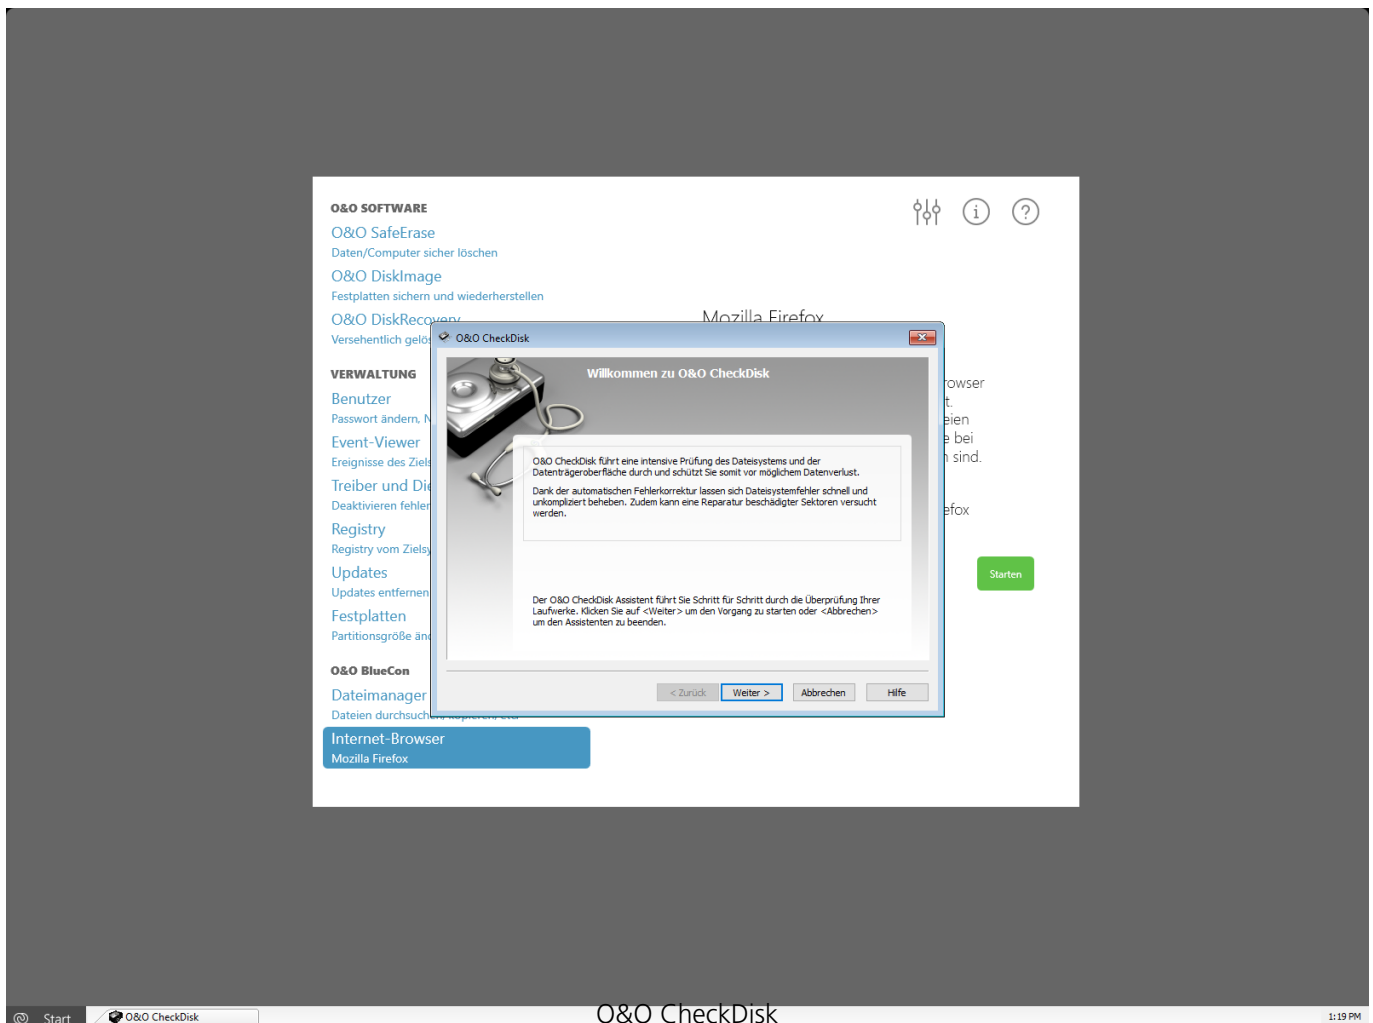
O&O SOFTWARE

O&O SafeErase
Daten/Computer sicher löschen

O&O DiskImage
Festplatten sichern und wiederherstellen

O&O DiskRecovery
Versehentlich gelö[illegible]

VERWALTUNG

Benutzer
Passwort ändern, N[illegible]

Event-Viewer
Ereignisse des Ziel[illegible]

Treiber und Di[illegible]
Deaktivieren fehler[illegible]

Registry
Registry vom Zielsy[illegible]

Updates
Updates entfernen

Festplatten
Partitionsgröße än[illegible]

O&O BlueCon

Dateimanager
Dateien durchsuchen, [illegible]

Internet-Browser
Mozilla Firefox

Mozilla Firefox
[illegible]rowser
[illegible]t.
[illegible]eien
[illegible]e bei
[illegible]n sind.
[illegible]efox

Starten

O&O CheckDisk

Willkommen zu O&O CheckDisk

O&O CheckDisk führt eine intensive Prüfung des Dateisystems und der Datenträgeroberfläche durch und schützt Sie somit vor möglichem Datenverlust.

Dank der automatischen Fehlerkorrektur lassen sich Dateisystemfehler schnell und unkompliziert beheben. Zudem kann eine Reparatur beschädigter Sektoren versucht werden.

Der O&O CheckDisk Assistent führt Sie Schritt für Schritt durch die Überprüfung Ihrer Laufwerke. Klicken Sie auf <Weiter> um den Vorgang zu starten oder <Abbrechen> um den Assistenten zu beenden.

< Zurück | Weiter > | Abbrechen | Hilfe

Start | O&O CheckDisk

O&O CheckDisk

1:19 PM